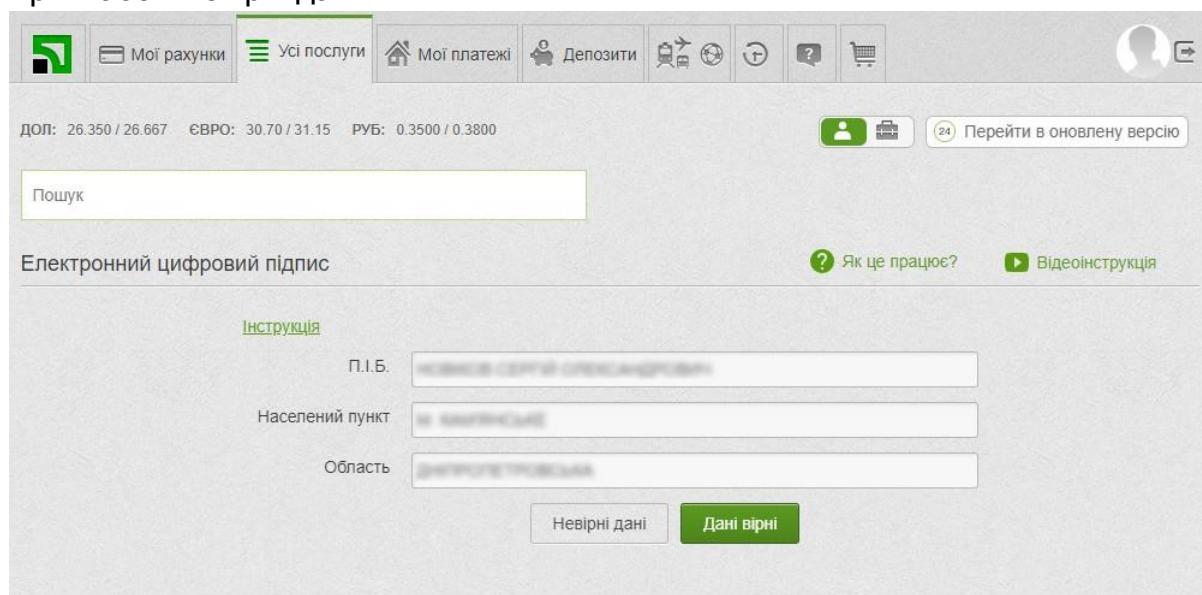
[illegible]

Мої рахунки Усі послуги Мої платежі Депозити

ДОЛ: 26.350 / 26.667 ЄВРО: 30.70 / 31.15 РУБ: 0.3500 / 0.3800

24 Перейти в оновлену версію

Пошук

Електронний цифровий підпис

Як це працює?

Відеоінструкція

Інструкція

П.І.Б. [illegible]

Населений пункт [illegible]

Область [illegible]

Невірні дані Дані вірні